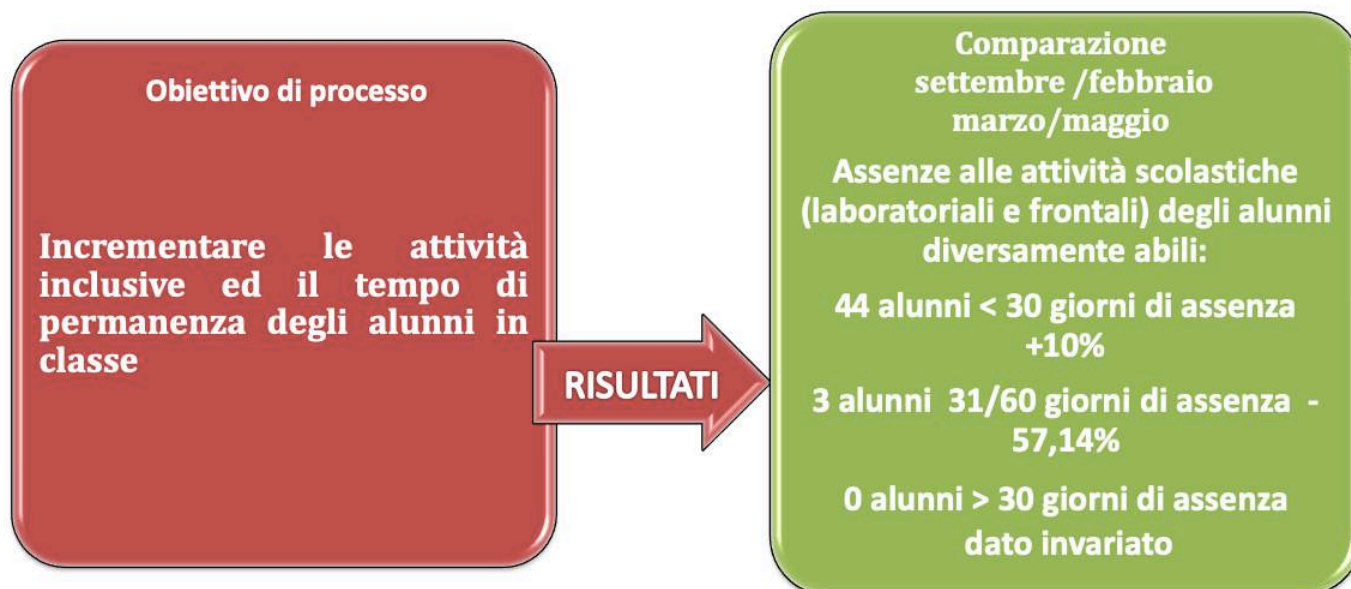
Obiettivo di processo

Incrementare le attività inclusive ed il tempo di permanenza degli alunni in classe

RISULTATI

Comparazione settembre /febbraio marzo/maggio

Assenze alle attività scolastiche (laboratoriali e frontali) degli alunni diversamente abili:

44 alunni < 30 giorni di assenza +10%

3 alunni 31/60 giorni di assenza - 57,14%

0 alunni > 30 giorni di assenza dato invariato